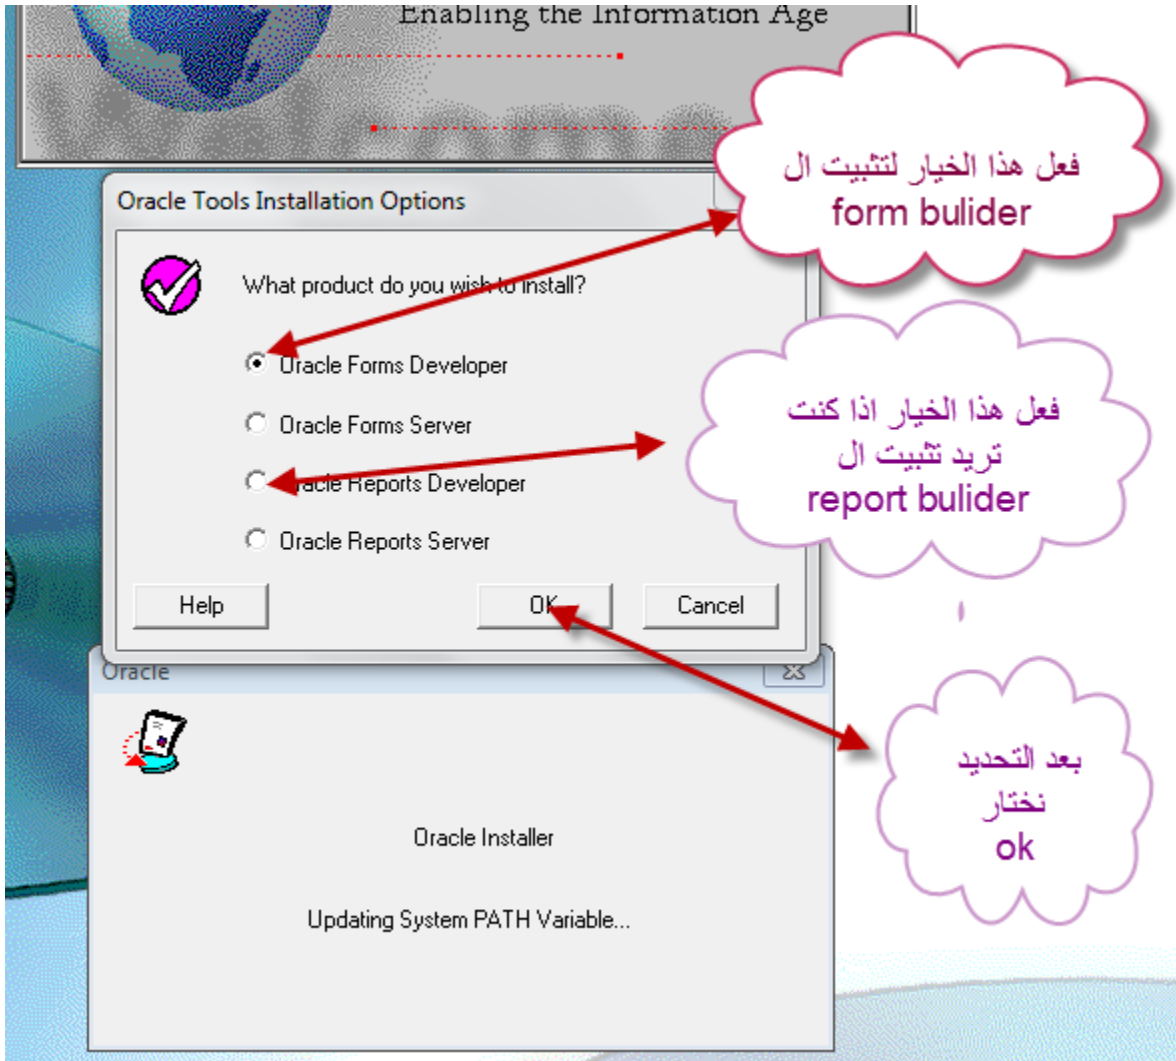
Enabling the Information Age

Oracle Tools Installation Options

What product do you wish to install?

Oracle Forms Developer

Oracle Forms Server

Oracle Reports Developer

Oracle Reports Server

Help

OK

Cancel

فعل هذا الخيار لتثبيت ال
form bulider

فعل هذا الخيار اذا كنت تريد تثبيت ال
report bulider

Oracle

Oracle Installer

Updating System PATH Variable...

بعد التحديد نختار
ok